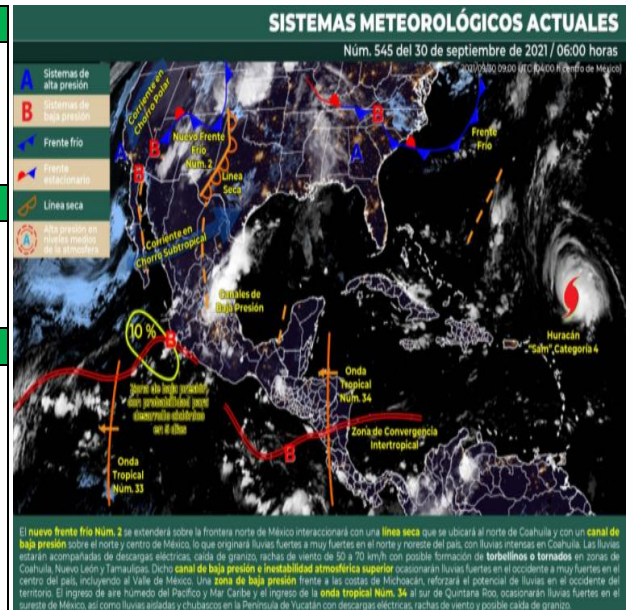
SISTEMAS METEOROLÓGICOS ACTUALES

Núm. 545 del 30 de septiembre de 2021 / 06:00 horas

2021/09/30 09:00 UTC (04:00 h centro de México)

A Sistemas de alta presión

B Sistemas de baja presión

Frente frío

Frente estacionario

Línea seca

Alta presión en niveles medios de la atmósfera

Corriente en Chorro Polar

Nuevo Frente Frío Núm. 2

Línea Seca

Frente Frío

Corriente en Chorro Subtropical

Canales de Baja Presión

10 %

Zona de baja presión con probabilidad para desarrollo ciclónico en 5 días

Onda Tropical Núm. 34

Huracán "Sam" Categoría 4

Zona de Convergencia Intertropical

Onda Tropical Núm. 33

El nuevo frente frío Núm. 2 se extenderá sobre la frontera norte de México interaccionará con una línea seca que se ubicará al norte de Coahuila y con un canal de baja presión sobre el norte y centro de México, lo que originará lluvias fuertes a muy fuertes en el norte y noreste del país, con lluvias intensas en Coahuila. Las lluvias estarán acompañadas de descargas eléctricas, caída de granizo, rachas de viento de 50 a 70 km/h con posible formación de torbellinos o tornados en zonas de Coahuila, Nuevo León y Tamaulipas. Dicho canal de baja presión e inestabilidad atmosférica superior ocasionarán lluvias fuertes en el occidente a muy fuertes en el centro del país, incluyendo al Valle de México. Una zona de baja presión frente a las costas de Michoacán, reforzará el potencial de lluvias en el occidente del territorio. El ingreso de aire húmedo del Pacífico y Mar Caribe y el ingreso de la onda tropical Núm. 34 al sur de Quintana Roo, ocasionarán lluvias fuertes en el sureste de México, así como lluvias aisladas y chubascos en la Península de Yucatán con descargas eléctricas, rachas de viento y posible caída de granizo.